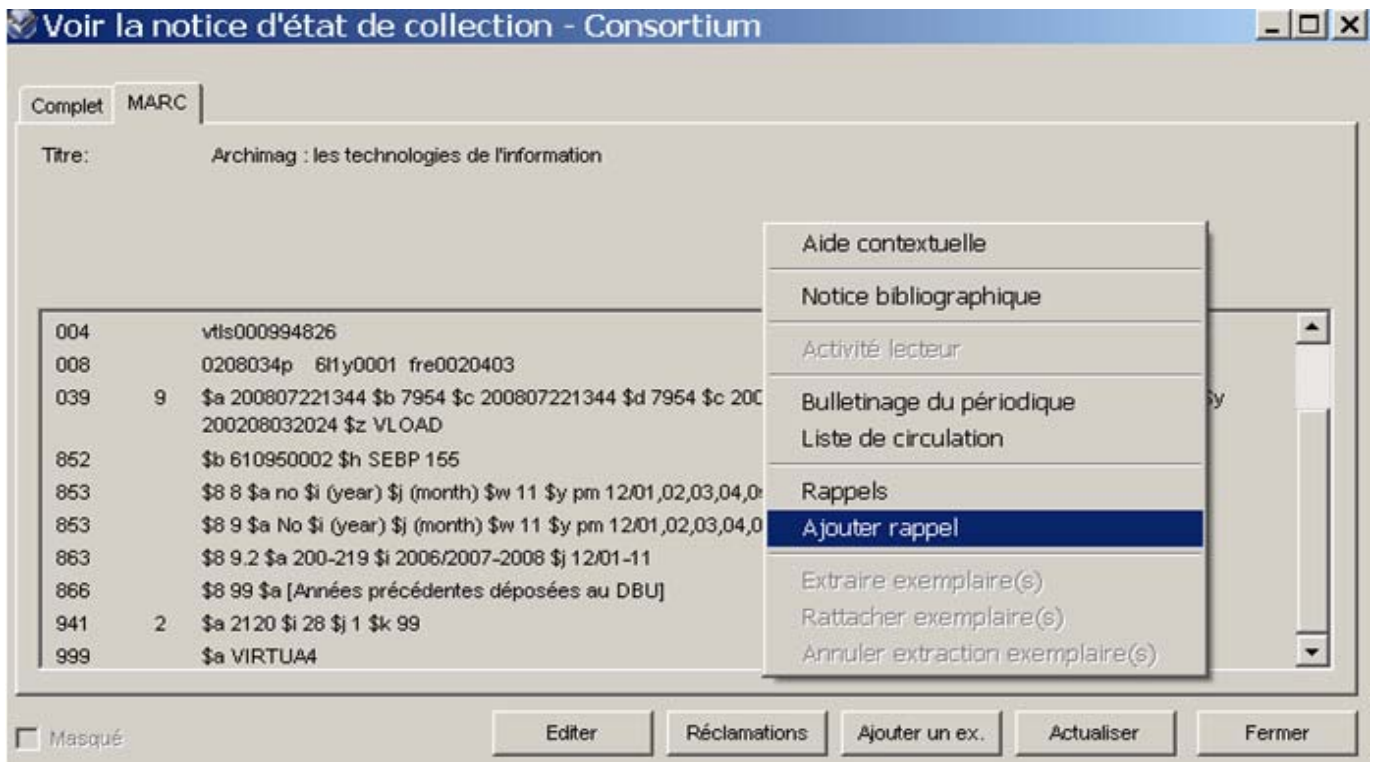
Voir la notice d'état de collection - Consortium

Complet | MARC

Titre: Archimag : les technologies de l'information

| | | |
|---|---|---|
| 004 | | vtls000994826 |
| 008 | | 0208034p 6l1y0001 fre0020403 |
| 039 | 9 | \$a 200807221344 \$b 7954 \$c 200807221344 \$d 7954 \$c 200 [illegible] \$y 200208032024 \$z VLOAD |
| 852 | | \$b 610950002 \$h SEBP 155 |
| 853 | | \$8 8 \$a no \$i (year) \$j (month) \$w 11 \$y pm 12/01,02,03,04,0 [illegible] |
| 853 | | \$8 9 \$a No \$i (year) \$j (month) \$w 11 \$y pm 12/01,02,03,04,0 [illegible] |
| 863 | | \$8 9.2 \$a 200-219 \$i 2006/2007-2008 \$j 12/01-11 |
| 866 | | \$8 99 \$a [Années précédentes déposées au DBU] |
| 941 | 2 | \$a 2120 \$i 28 \$j 1 \$k 99 |
| 999 | | \$a VIRTUA4 |

Aide contextuelle
Notice bibliographique
Activité lecteur
Bulletinage du périodique
Liste de circulation
Rappels
Ajouter rappel
Extraire exemplaire(s)
Rattacher exemplaire(s)
Annuler extraction exemplaire(s)

Masqué

Editer | Réclamations | Ajouter un ex. | Actualiser | Fermer